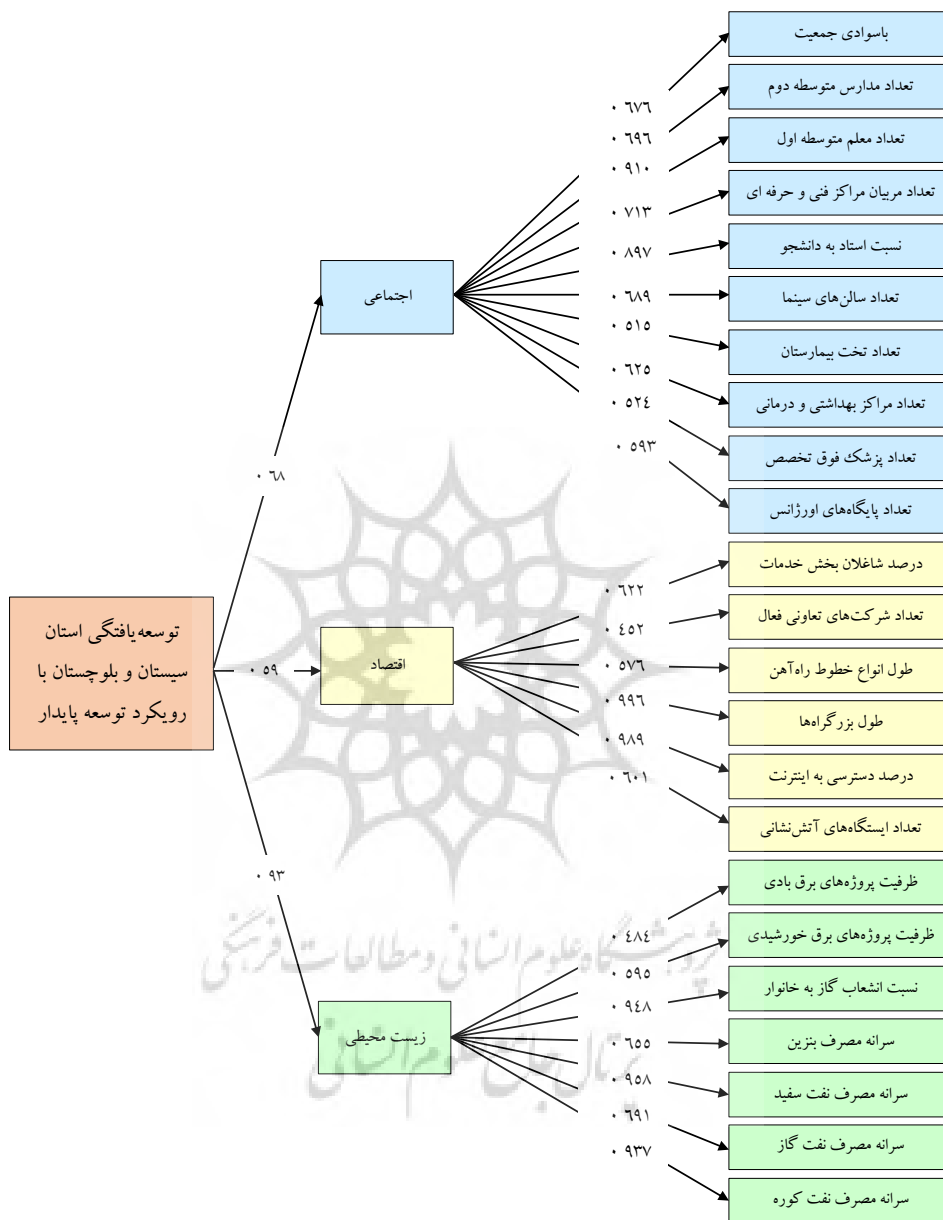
توسعه‌یافتگی استان سیستان و بلوچستان با رویکرد توسعه پایدار

۰.۶۸
اجتماعی

۰.۶۷۶
۰.۶۹۶
۰.۹۱۰
۰.۷۱۳
۰.۸۹۷
۰.۶۸۹
۰.۵۱۵
۰.۶۲۵
۰.۵۲٤
۰.۵۹۳

باسوادی جمعیت
تعداد مدارس متوسطه دوم
تعداد معلم متوسطه اول
تعداد مربیان مراکز فنی و حرفه ای
نسبت استاد به دانشجو
تعداد سالن‌های سینما
تعداد تخت بیمارستان
تعداد مراکز بهداشتی و درمانی
تعداد پزشک فوق تخصص
تعداد پایگاه‌های اورژانس

۰.۵۹
اقتصاد

۰.۶۲۲
۰.٤۵۲
۰.۵۷۶
۰.۹۹۶
۰.۹۸۹
۰.۶۰۱

درصد شاغلان بخش خدمات
تعداد شرکت‌های تعاونی فعال
طول انواع خطوط راه‌آهن
طول بزرگراه‌ها
درصد دسترسی به اینترنت
تعداد ایستگاه‌های آتش‌نشانی

۰.۹۳
زیست محیطی

۰.٤۸٤
۰.۵۹۵
۰.۹٤۸
۰.۶۵۵
۰.۹۵۸
۰.۶۹۱
۰.۹۳۷

ظرفیت پروژه‌های برق بادی
ظرفیت پروژه‌های برق خورشیدی
نسبت انشعاب گاز به خانوار
سرانه مصرف بنزین
سرانه مصرف نفت سفید
سرانه مصرف نفت گاز
سرانه مصرف نفت کوره

پژوهشگاه علوم انسانی و مطالعات فرهنگی
پرتال جامع علوم انسانی